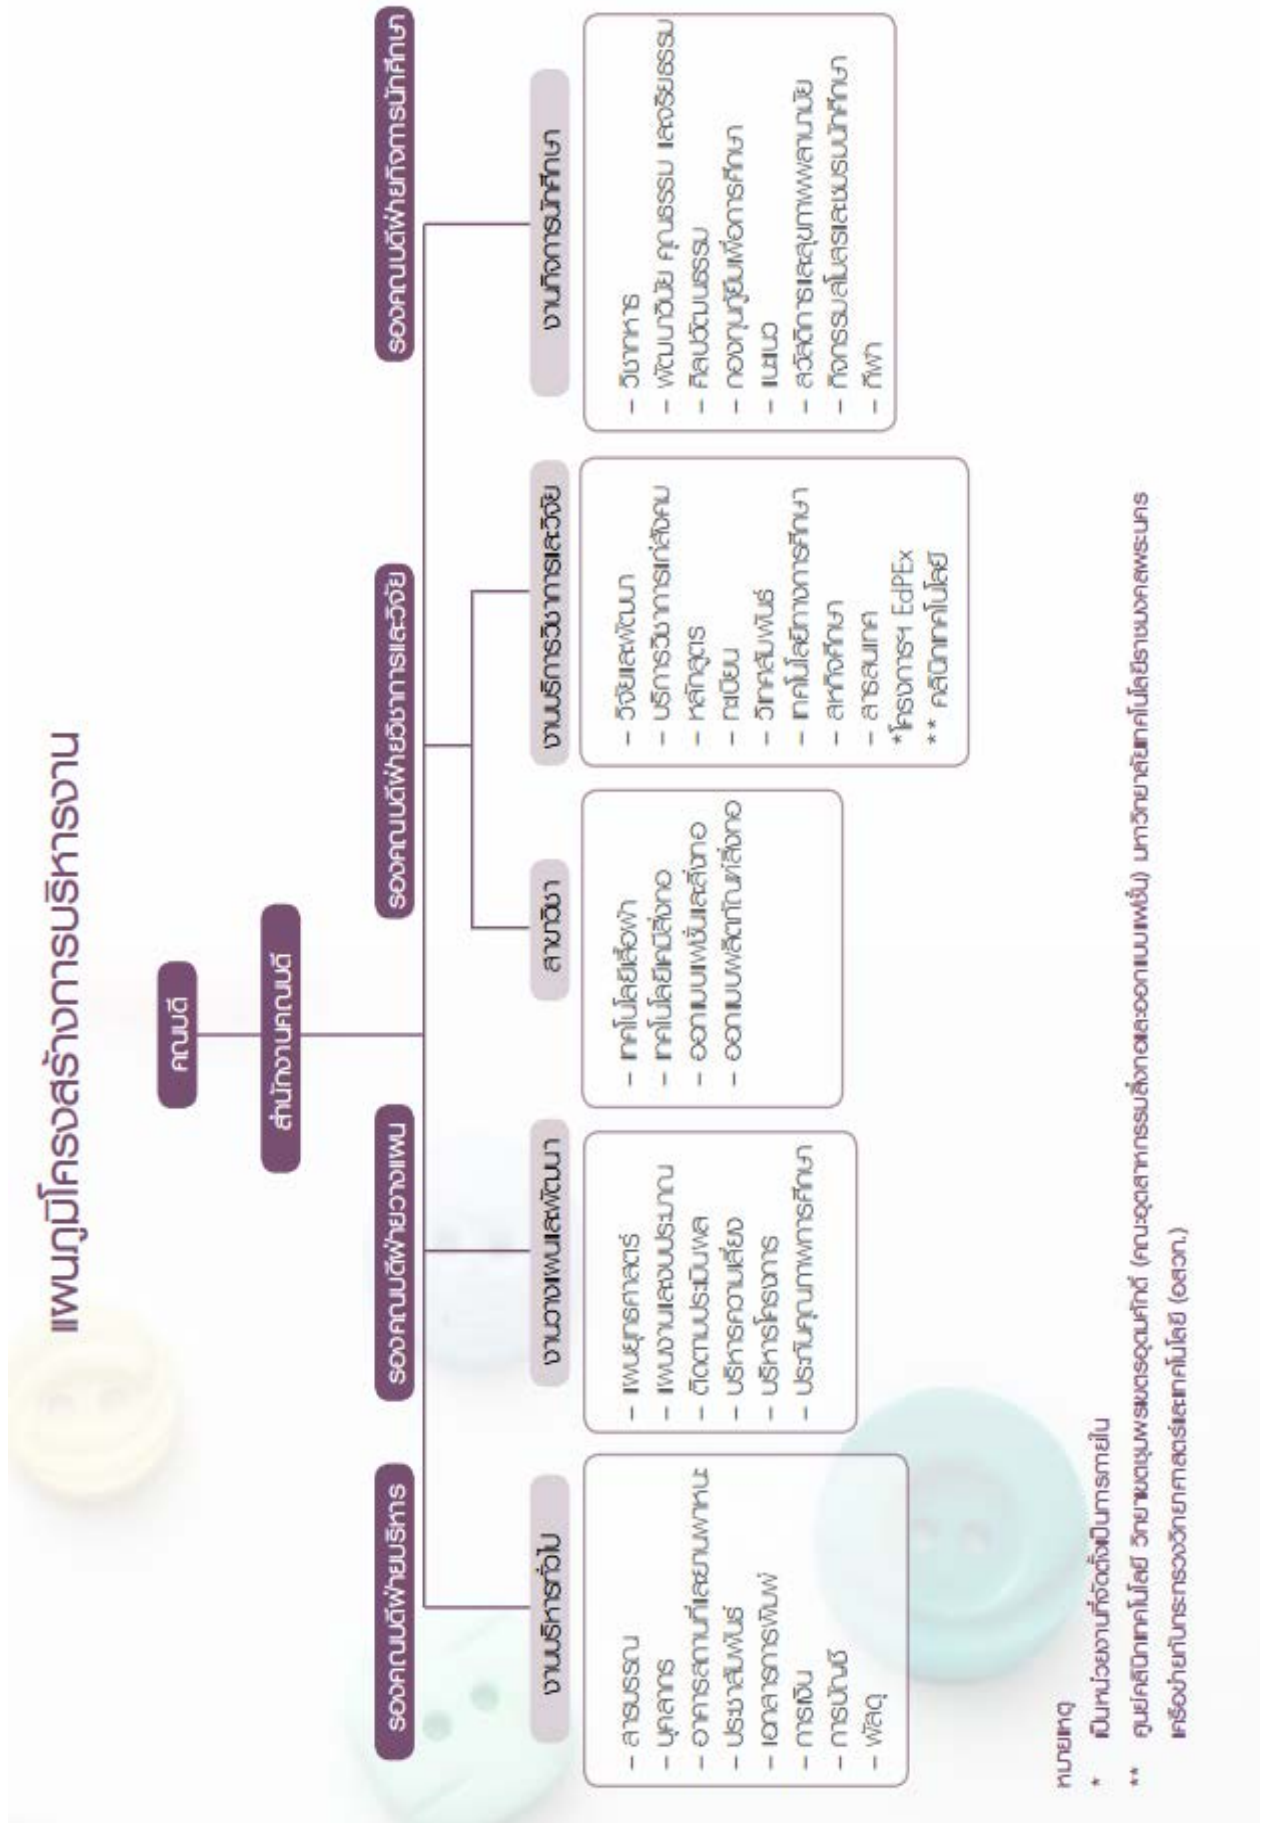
แผนภูมิโครงสร้างการบริหารงาน

คณบดี

สำนักงานคณบดี

รองคณบดีฝ่ายบริหาร

งานบริหารทั่วไป

- สารบรรณ
- บุคลากร
- อาคารสถานที่และยานพาหนะ
- ประชาสัมพันธ์
- เอกสารการพิมพ์
- การเงิน
- การบัญชี
- พัสดุ

รองคณบดีฝ่ายวางแผน

งานวางแผนและพัฒนา

- แผนยุทธศาสตร์
- แผนงานและงบประมาณ
- ติดตามประเมินผล
- บริหารความเสี่ยง
- บริหารโครงการ
- ประกันคุณภาพการศึกษา

สาขาวิชา

- เทคโนโลยีเสื้อผ้า
- เทคโนโลยีเคมีสิ่งทอ
- ออกแบบแฟชั่นและสิ่งทอ
- ออกแบบผลิตภัณฑ์สิ่งทอ

รองคณบดีฝ่ายวิชาการและวิจัย

งานบริการวิชาการและวิจัย

- วิจัยและพัฒนา
- บริการวิชาการแก่สังคม
- หลักสูตร
- ทะเบียน
- วิเทศสัมพันธ์
- เทคโนโลยีทางการศึกษา
- สหกิจศึกษา
- สารสนเทศ
*โครงการฯ EdPEx
** คลินิกเทคโนโลยี

รองคณบดีฝ่ายกิจการนักศึกษา

งานกิจการนักศึกษา

- วิชาทหาร
- พัฒนาวินัย คุณธรรม และจริยธรรม
- ศิลปวัฒนธรรม
- กองทุนกู้ยืมเพื่อการศึกษา
- แนะแนว
- สวัสดิการและสุขภาพพลานามัย
- กิจกรรมสโมสรและชมรมนักศึกษา
- กีฬา

หมายเหตุ
* เป็นหน่วยงานที่จัดตั้งเป็นการภายใน
** ศูนย์คลินิกเทคโนโลยี วิทยาเขตอุเทนถวายและจักรพงษภูวนารถ (คณะอุตสาหกรรมสิ่งทอและออกแบบแฟชั่น) มหาวิทยาลัยเทคโนโลยีราชมงคลพระนคร เครือข่ายกับกระทรวงวิทยาศาสตร์และเทคโนโลยี (อสวท.)